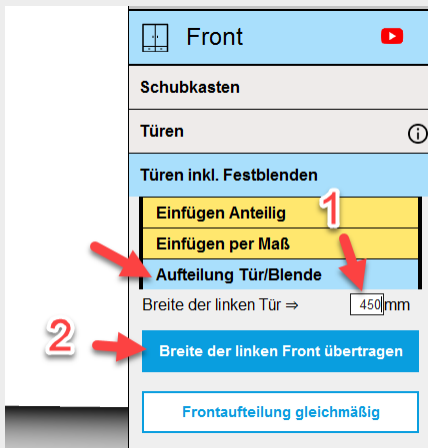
Front

Schubkasten

Türen

Türen inkl. Festblenden

Einfügen Anteilig

1

Einfügen per Maß

Aufteilung Tür/Blende

Breite der linken Tür ⇒ 450 mm

2

Breite der linken Front übertragen

Frontaufteilung gleichmäßig